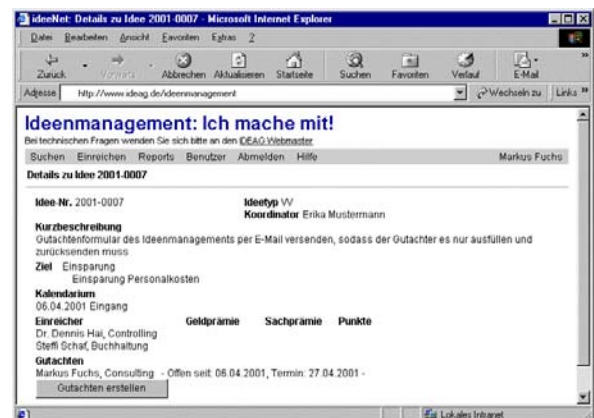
ideeNet: Details zu Idee 2001-0007 - Microsoft Internet Explorer

Datei Bearbeiten Ansicht Favoriten Extras ?

Zurück Vorwärts Abbrechen Aktualisieren Startseite Suchen Favoriten Verlauf E-Mail

Adresse http://www.ideag.de/ideenmanagement Wechseln zu Links

Ideenmanagement: Ich mache mit!

Bei technischen Fragen wenden Sie sich bitte an den IDEAG Webmaster

Suchen Einreichen Reports Benutzer Abmelden Hilfe Markus Fuchs

Details zu Idee 2001-0007

Idee-Nr. 2001-0007

Ideetyp VV

Koordinator Erika Mustermann

Kurzbeschreibung

Gutachtenformular des Ideenmanagements per E-Mail versenden, sodass der Gutachter es nur ausfüllen und zurücksenden muss

Ziel Einsparung

Einsparung Personalkosten

Kalendarium

06.04.2001 Eingang

Einreicher Geldprämie Sachprämie Punkte

Dr. Dennis Hai, Controlling

Steffi Schaf, Buchhaltung

Gutachten

Markus Fuchs, Consulting - Offen seit 06.04.2001, Termin: 27.04.2001 -

Gutachten erstellen

Lokales Intranet